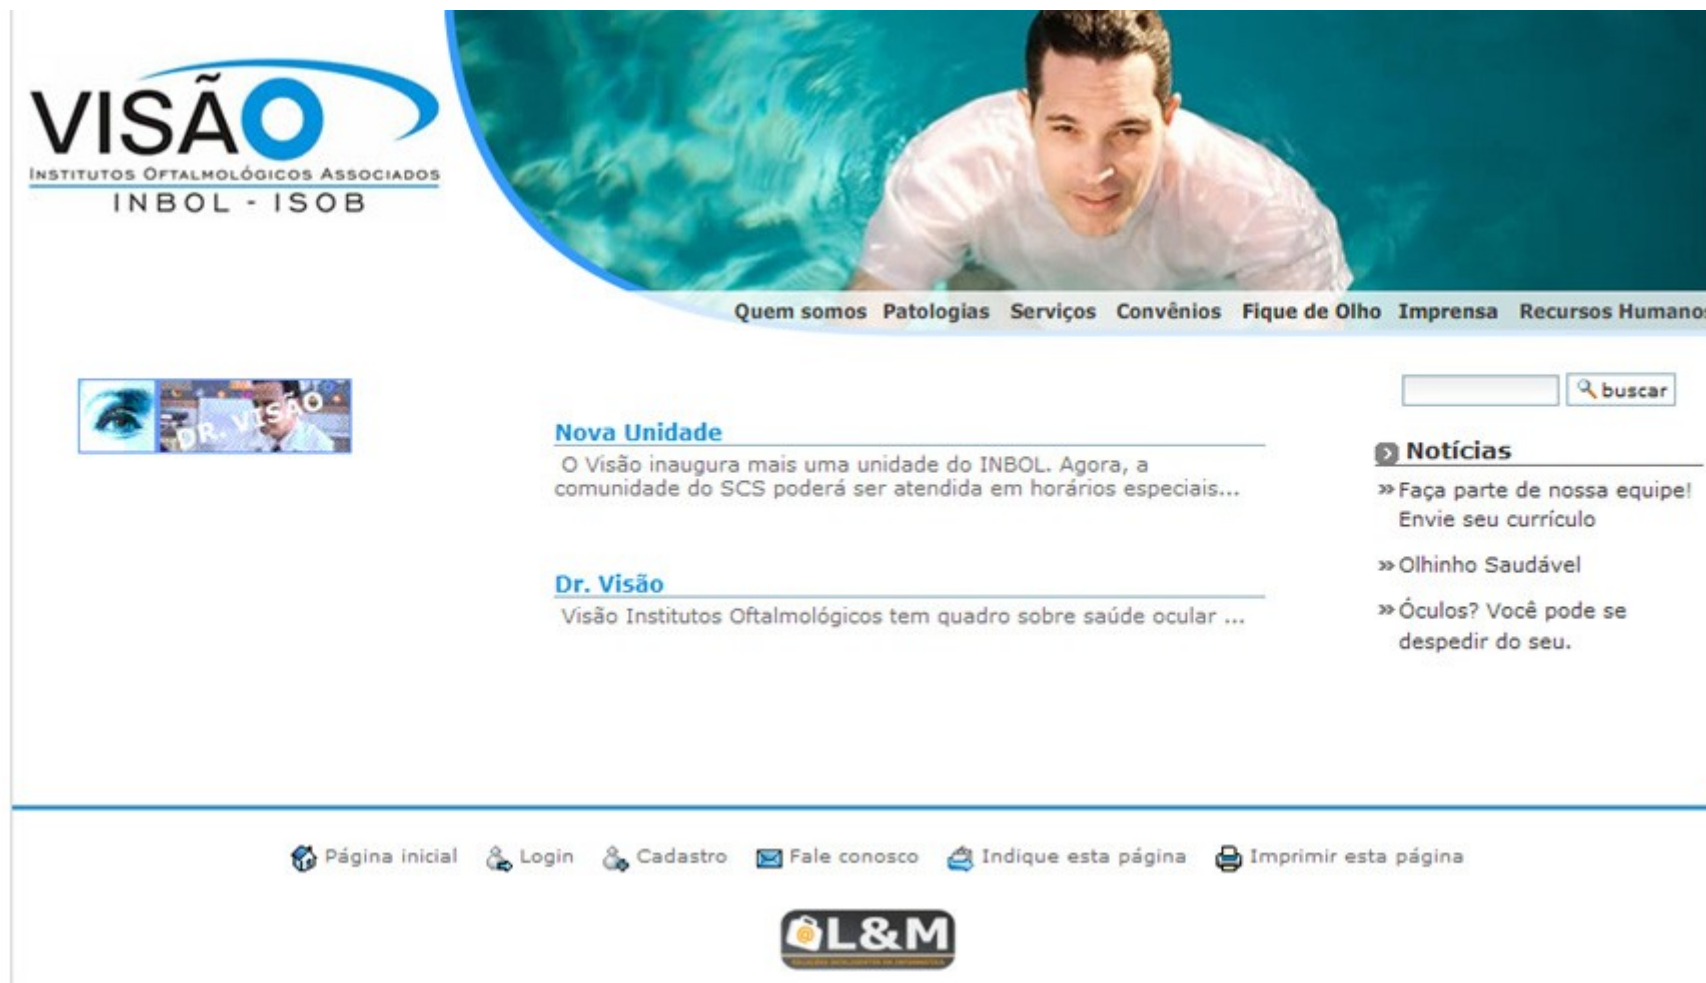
VISÃO
INSTITUTOS OFTALMOLÓGICOS ASSOCIADOS
INBOL - ISOB

Quem somos Patologias Serviços Convênios Fique de Olho Imprensa Recursos Humanos

DR. VISÃO

buscar

Nova Unidade
O Visão inaugura mais uma unidade do INBOL. Agora, a comunidade do SCS poderá ser atendida em horários especiais...

Dr. Visão
Visão Institutos Oftalmológicos tem quadro sobre saúde ocular ...

Notícias
» Faça parte de nossa equipe! Envie seu currículo
» Olhinho Saudável
» Óculos? Você pode se despedir do seu.

Página inicial Login Cadastro Fale conosco Indique esta página Imprimir esta página

L&M
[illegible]